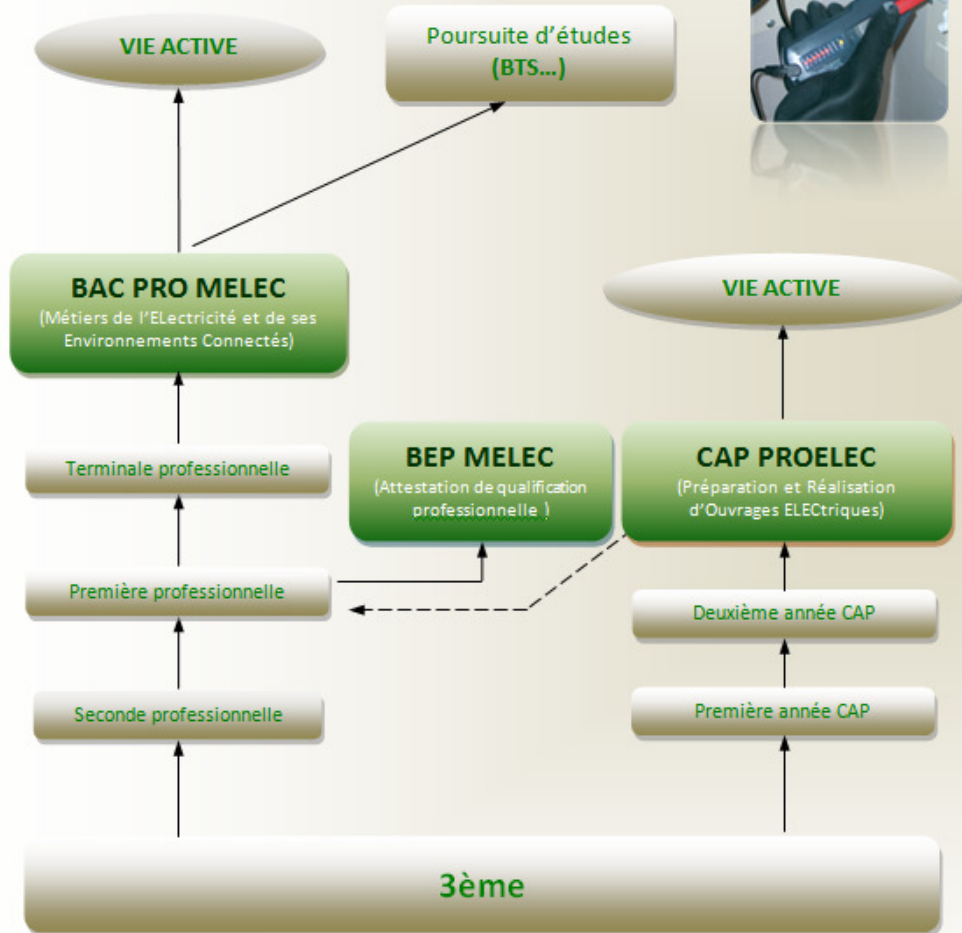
VIE ACTIVE

Poursuite d'études (BTS…)

BAC PRO MELEC
(Métiers de l'ELectricité et de ses Environnements Connectés)

VIE ACTIVE

Terminale professionnelle

BEP MELEC
(Attestation de qualification professionnelle )

CAP PROELEC
(Préparation et Réalisation d'Ouvrages ELECtriques)

Première professionnelle

Deuxième année CAP

Seconde professionnelle

Première année CAP

3ème